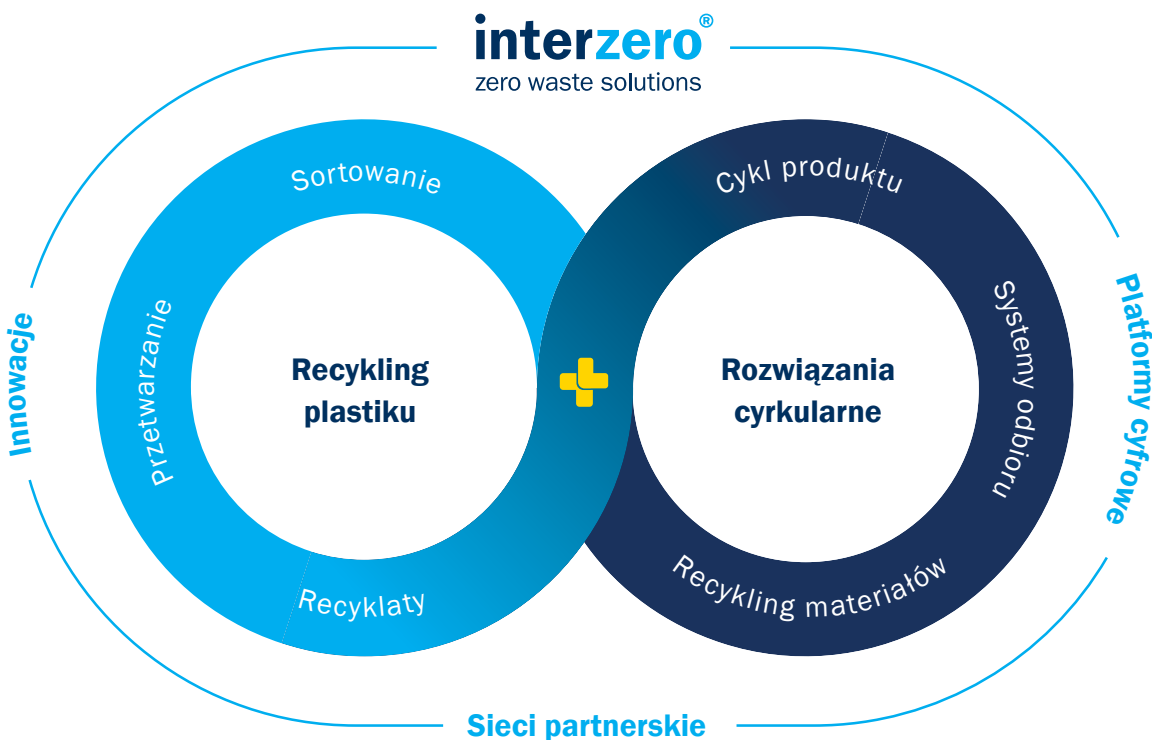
interzero®
zero waste solutions

Innowacje

Sortowanie

Przetwarzanie

Recyklaty

Recykling plastiku

Cykl produktu

Systemy odbioru

Recykling materiałów

Rozwiązania cyrkularne

Platformy cyfrowe

Sieci partnerskie